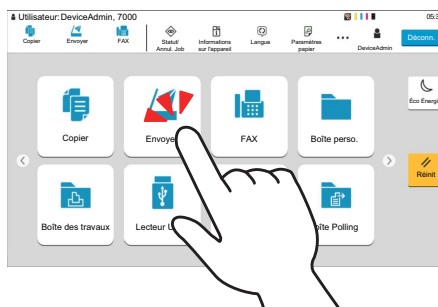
Utilisateur: DeviceAdmin, 7000
05:3

Copier
Envoyer
FAX
Statut/ Annul. Job
Informations sur l'appareil
Langue
Paramètres papier
•••
DeviceAdmin
Déconn.

Copier
Envoye
FAX
Boîte perso.
Éco Energi
Boîte des travaux
Lecteur U
oîte Polling
Réinit